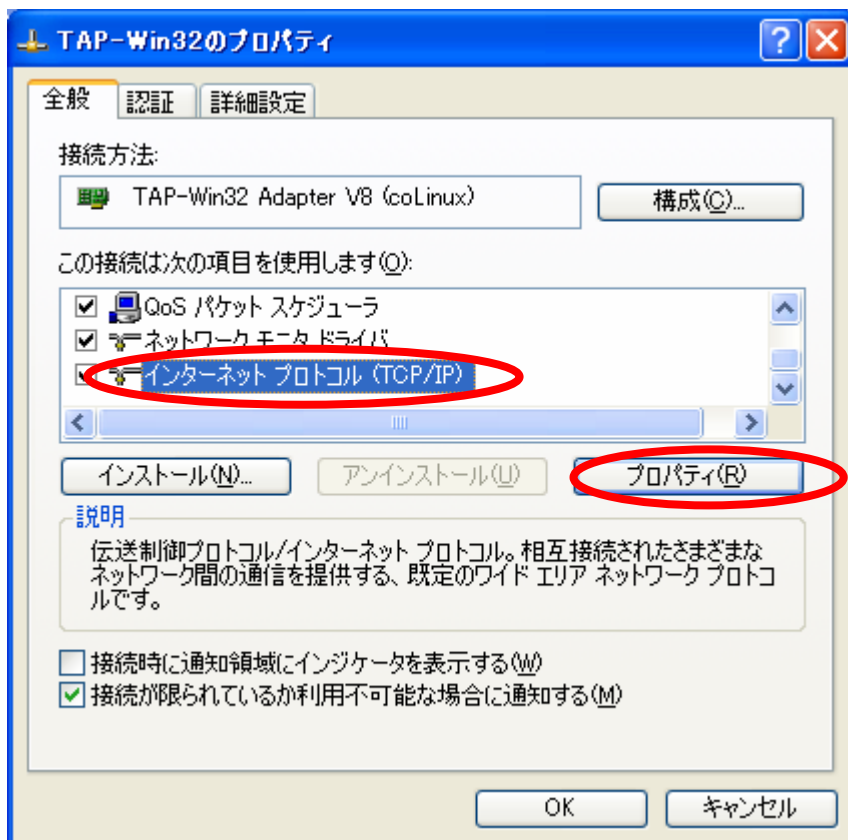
TAP-Win32のプロパティ

全般 認証 詳細設定

接続方法:

TAP-Win32 Adapter V8 (coLinux)

構成(C)...

この接続は次の項目を使用します(O):

QoS パケット スケジューラ

ネットワーク モニタ ドライバ

インターネット プロトコル (TCP/IP)

インストール(N)... アンインストール(U) プロパティ(R)

説明

伝送制御プロトコル/インターネット プロトコル。相互接続されたさまざまなネットワーク間の通信を提供する、既定のワイド エリア ネットワーク プロトコルです。

接続時に通知領域にインジケータを表示する(W)

接続が限られているか利用不可能な場合に通知する(M)

OK キャンセル